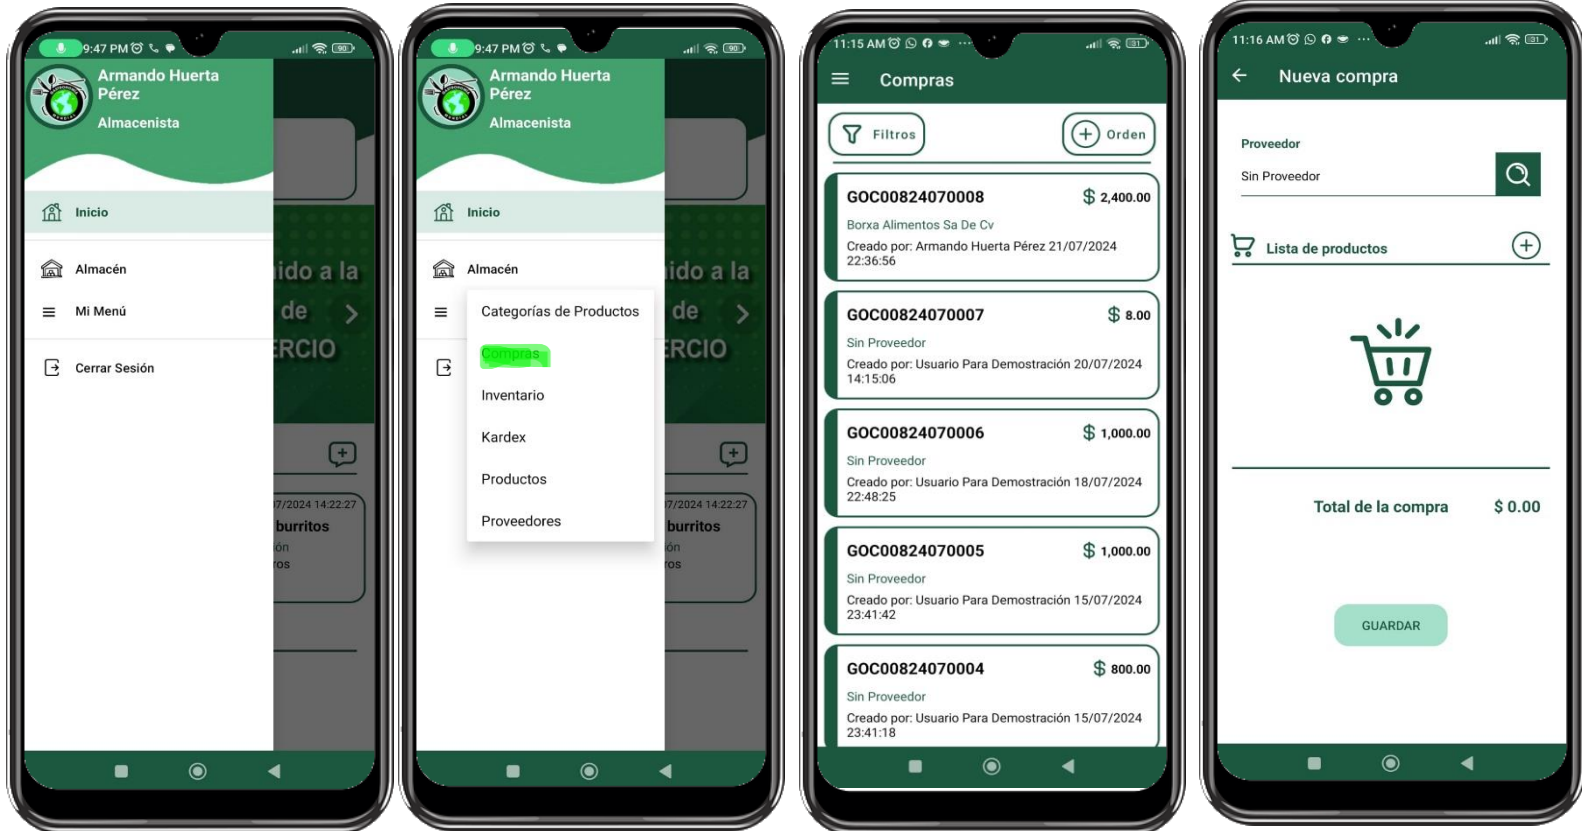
9:47 PM

Armando Huerta Pérez
Almacenista

Inicio
Almacén
Mi Menú
Cerrar Sesión

ido a la
de
ERCIO

7/2024 14:22:27
burritos
ión
os

9:47 PM

Armando Huerta Pérez
Almacenista

Inicio
Almacén

Categorías de Productos
Compras
Inventario
Kardex
Productos
Proveedores

ido a la
de
ERCIO

7/2024 14:22:27
burritos
ión
os

11:15 AM

Compras

Filtros
Orden

GOC00824070008 $ 2,400.00
Borxa Alimentos Sa De Cv
Creado por: Armando Huerta Pérez 21/07/2024 22:36:56

GOC00824070007 $ 8.00
Sin Proveedor
Creado por: Usuario Para Demostración 20/07/2024 14:15:06

GOC00824070006 $ 1,000.00
Sin Proveedor
Creado por: Usuario Para Demostración 18/07/2024 22:48:25

GOC00824070005 $ 1,000.00
Sin Proveedor
Creado por: Usuario Para Demostración 15/07/2024 23:41:42

GOC00824070004 $ 800.00
Sin Proveedor
Creado por: Usuario Para Demostración 15/07/2024 23:41:18

11:16 AM

Nueva compra

Proveedor
Sin Proveedor

Lista de productos

Total de la compra $ 0.00

GUARDAR